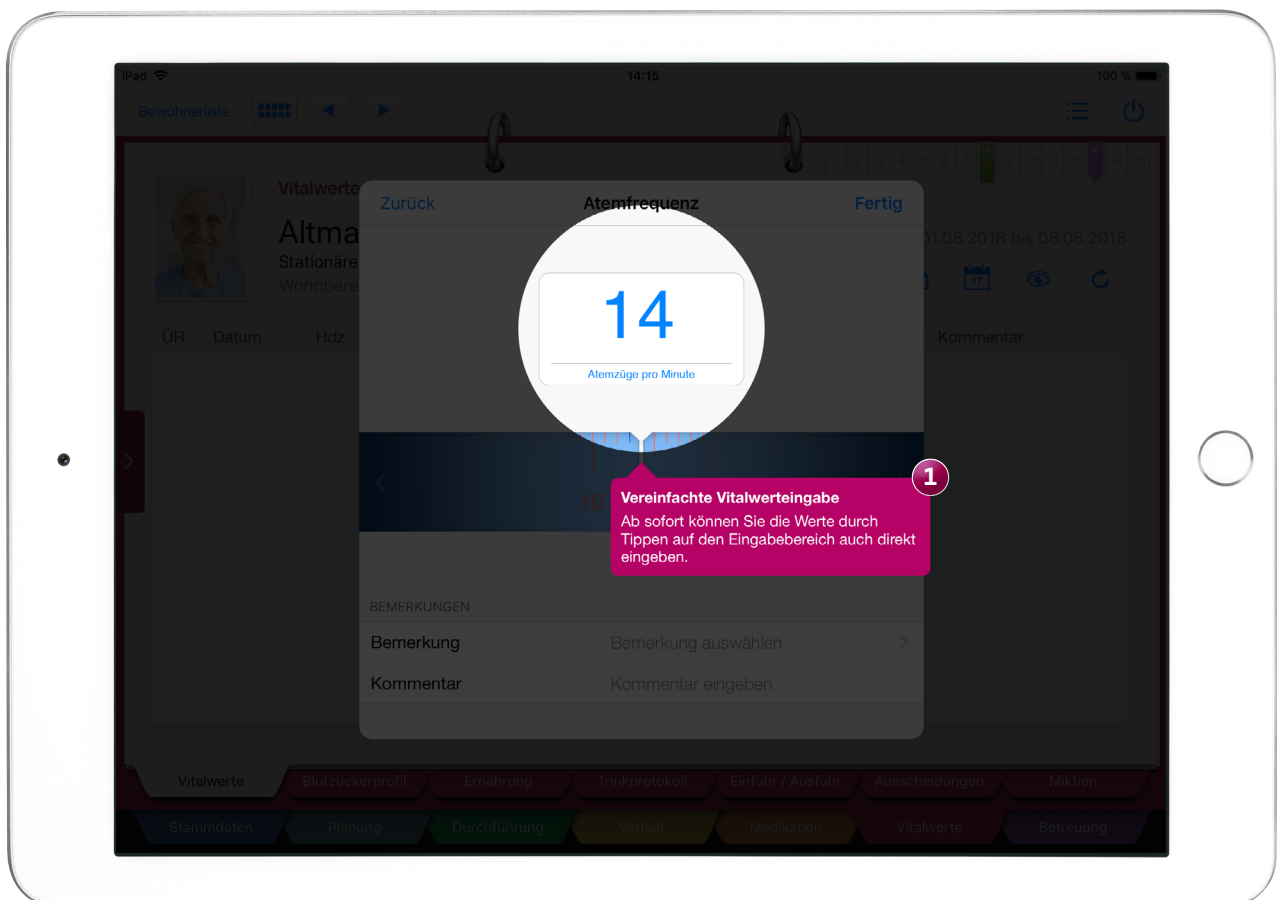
iPad 14:15 100 %

Bewohnerliste

1 2 3 4 5 6 7 8 9 10 11 12 13 14 15

Vitalwerte

Altma

Stationäre

Wohnbere

01.05.2018 bis 08.05.2018

17

ÜR Datum Hdz Kommentar

Zurück Atemfrequenz Fertig

14

Atemzüge pro Minute

10

1

Vereinfachte Vitalwerteingabe

Ab sofort können Sie die Werte durch Tippen auf den Eingabebereich auch direkt eingeben.

BEMERKUNGEN

Bemerkung Bemerkung auswählen

Kommentar Kommentar eingeben

Vitalwerte Blutzuckerprofil Ernährung Trinkprotokoll Einfuhr / Ausfuhr Ausscheidungen Miktion

Stammdaten Planung Durchführung Verlauf Medikation Vitalwerte Betreuung